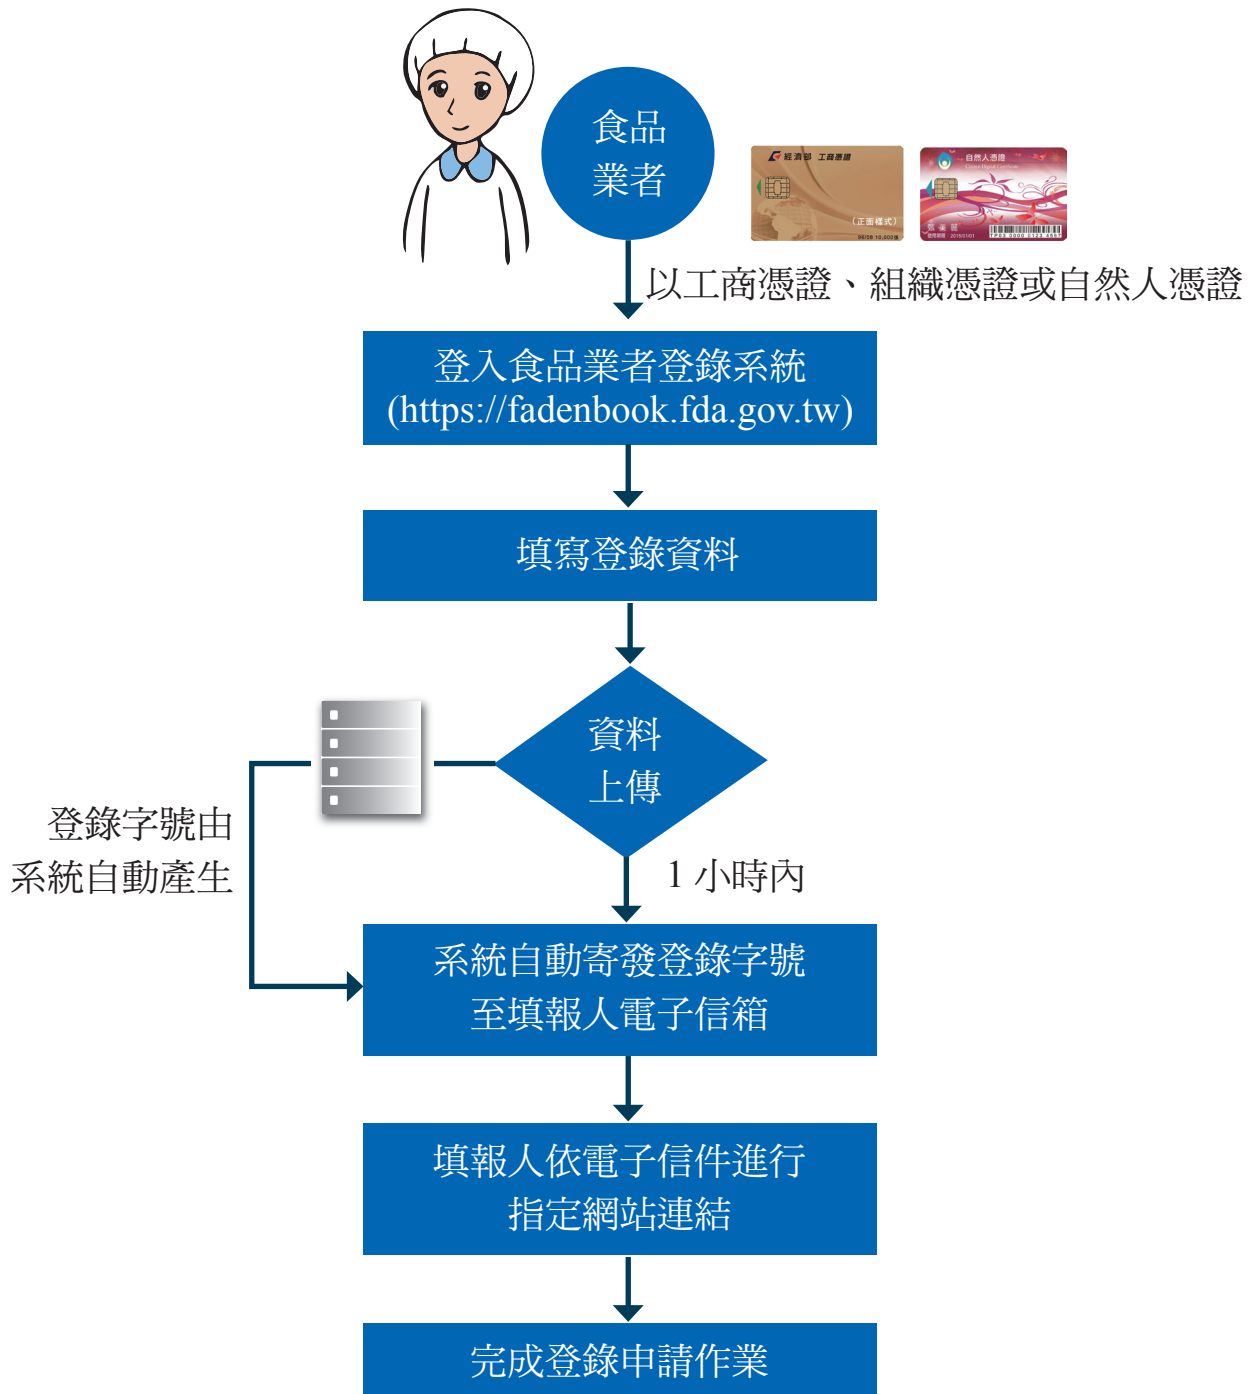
食品
業者

經濟部 工商憑證
(正面樣式)

自然人憑證

以工商憑證、組織憑證或自然人憑證

登入食品業者登錄系統
(https://fadenbook.fda.gov.tw)

填寫登錄資料

資料
上傳

登錄字號由
系統自動產生

1 小時內

系統自動寄發登錄字號
至填報人電子信箱

填報人依電子信件進行
指定網站連結

完成登錄申請作業